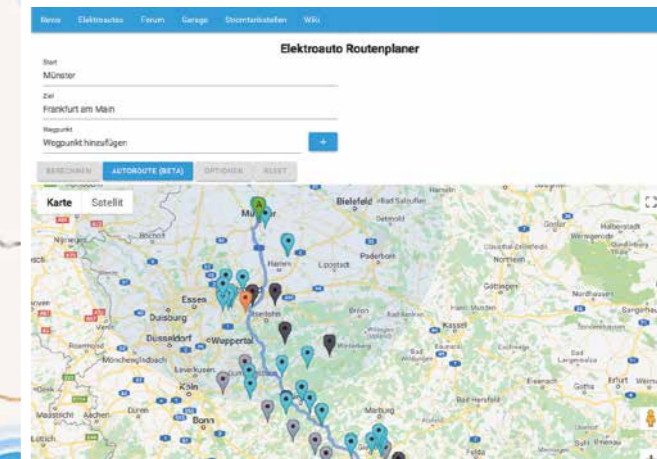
News Elektroautos Forum Garage Stromtankstellen Wiki

Elektroauto Routenplaner

Start
Münster

Ziel
Frankfurt am Main

Wegpunkt
Wegpunkt hinzufügen

+

BERECHNEN AUTOROUTE (BETA) OPTIONEN RESET

Karte Satellit

Bielefeld
Detmold
Bad Salzuflen
Paderborn
Hamm
Lippstadt
Essen
Duisburg
Düsseldorf
Wuppertal
Mönchengladbach
Köln
Bonn
Aachen
Maastricht
Kassel
Göttingen
Nordhausen
Marburg
Eisenach
Gotha
Erfurt
Weimar
Bad Hersfeld
Goslar
Wernigerode
Northeim
Bocholt
Roermond
Iserlohn
Winterberg
A